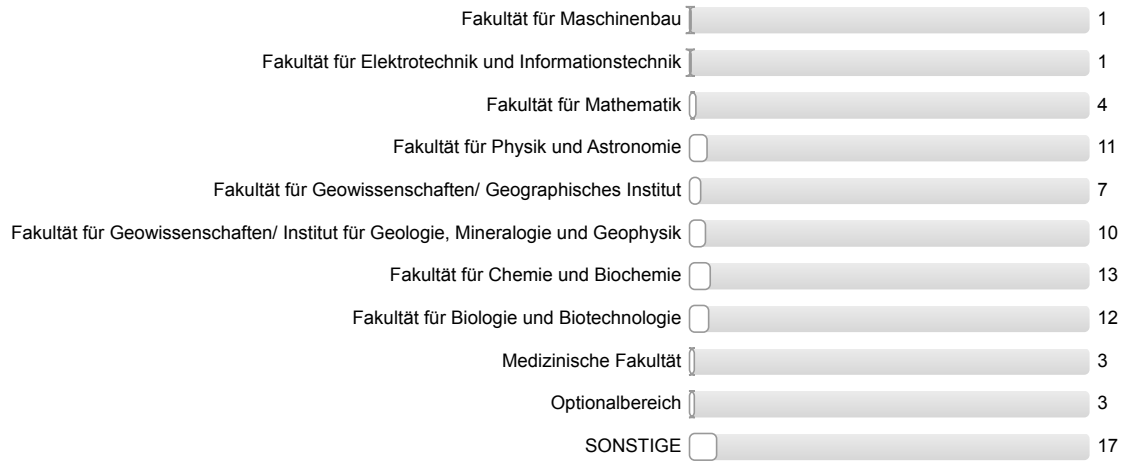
| | |
|---|---|
| Fakultät für Maschinenbau | 1 |
| Fakultät für Elektrotechnik und Informationstechnik | 1 |
| Fakultät für Mathematik | 4 |
| Fakultät für Physik und Astronomie | 11 |
| Fakultät für Geowissenschaften/ Geographisches Institut | 7 |
| Fakultät für Geowissenschaften/ Institut für Geologie, Mineralogie und Geophysik | 10 |
| Fakultät für Chemie und Biochemie | 13 |
| Fakultät für Biologie und Biotechnologie | 12 |
| Medizinische Fakultät | 3 |
| Optionalbereich | 3 |
| SONSTIGE | 17 |